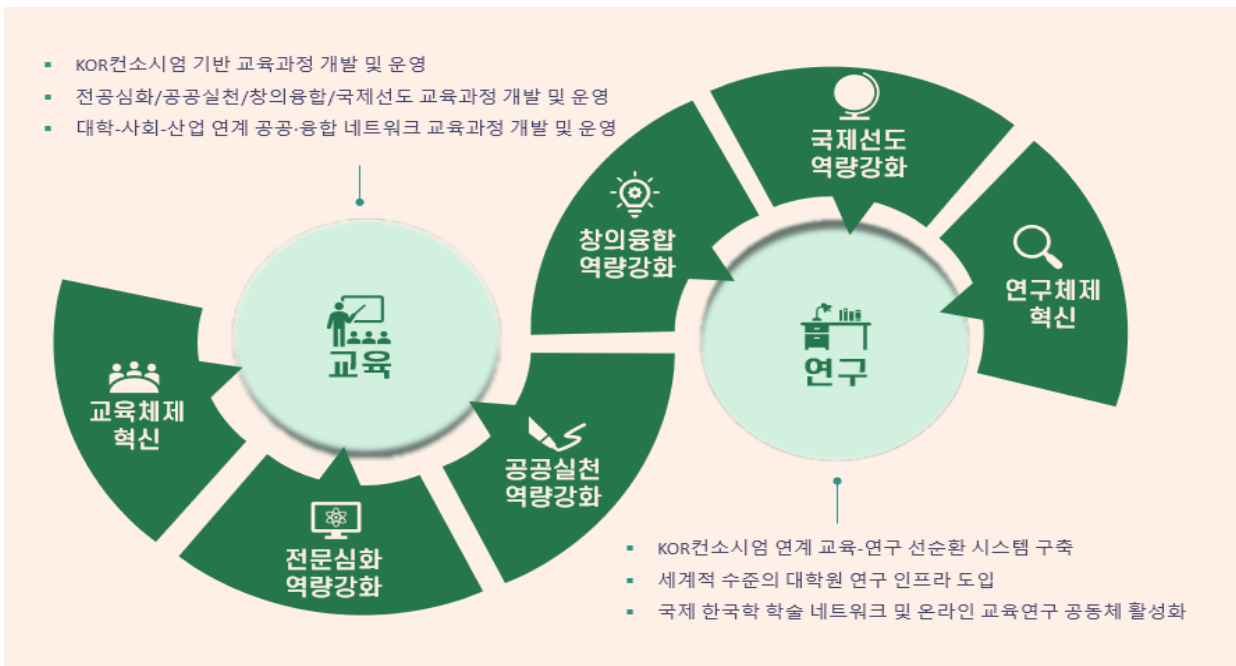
▪ KOR컨소시엄 기반 교육과정 개발 및 운영
▪ 전공심화/공공실천/창의융합/국제선도 교육과정 개발 및 운영
▪ 대학-사회-산업 연계 공공·융합 네트워크 교육과정 개발 및 운영

국제선도 역량강화

창의융합 역량강화

연구체제 혁신

교육

연구

교육체제 혁신

공공실천 역량강화

전문심화 역량강화

▪ KOR컨소시엄 연계 교육-연구 선순환 시스템 구축
▪ 세계적 수준의 대학원 연구 인프라 도입
▪ 국제 한국학 학술 네트워크 및 온라인 교육연구 공동체 활성화